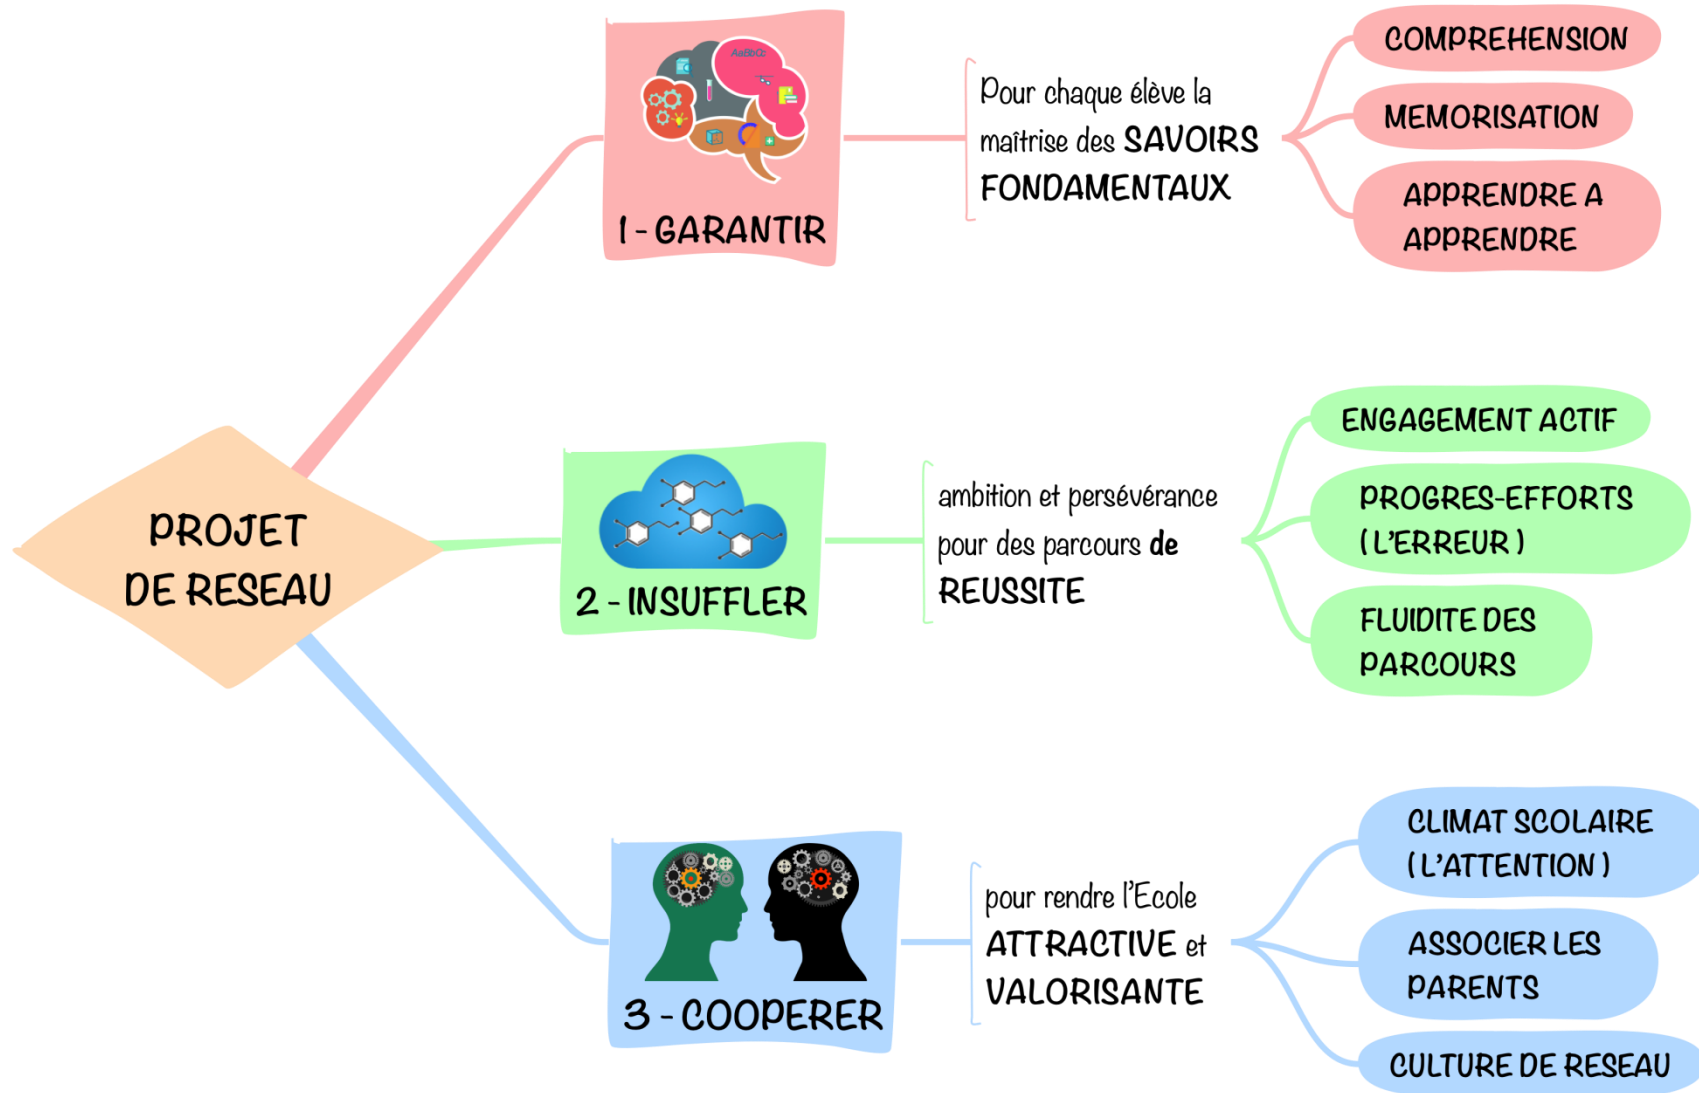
PROJET DE RESEAU

AaBbCc

1 - GARANTIR

Pour chaque élève la maîtrise des SAVOIRS FONDAMENTAUX

COMPREHENSION

MEMORISATION

APPRENDRE A APPRENDRE

2 - INSUFFLER

ambition et persévérance pour des parcours de REUSSITE

ENGAGEMENT ACTIF

PROGRES-EFFORTS (L'ERREUR)

FLUIDITE DES PARCOURS

3 - COOPERER

pour rendre l'Ecole ATTRACTIVE et VALORISANTE

CLIMAT SCOLAIRE (L'ATTENTION)

ASSOCIER LES PARENTS

CULTURE DE RESEAU